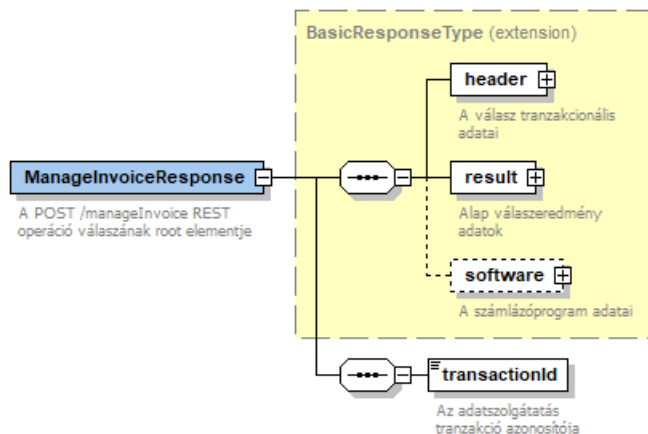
BasicResponseType (extension)

header

A válasz tranzakcionális adatai

ManageInvoiceResponse

A POST /manageInvoice REST operáció válaszának root elementje

result

Alap válaszeredmény adatok

software

A számlázóprogram adatai

transactionId

Az adatszolgáltatás tranzakció azonosítója